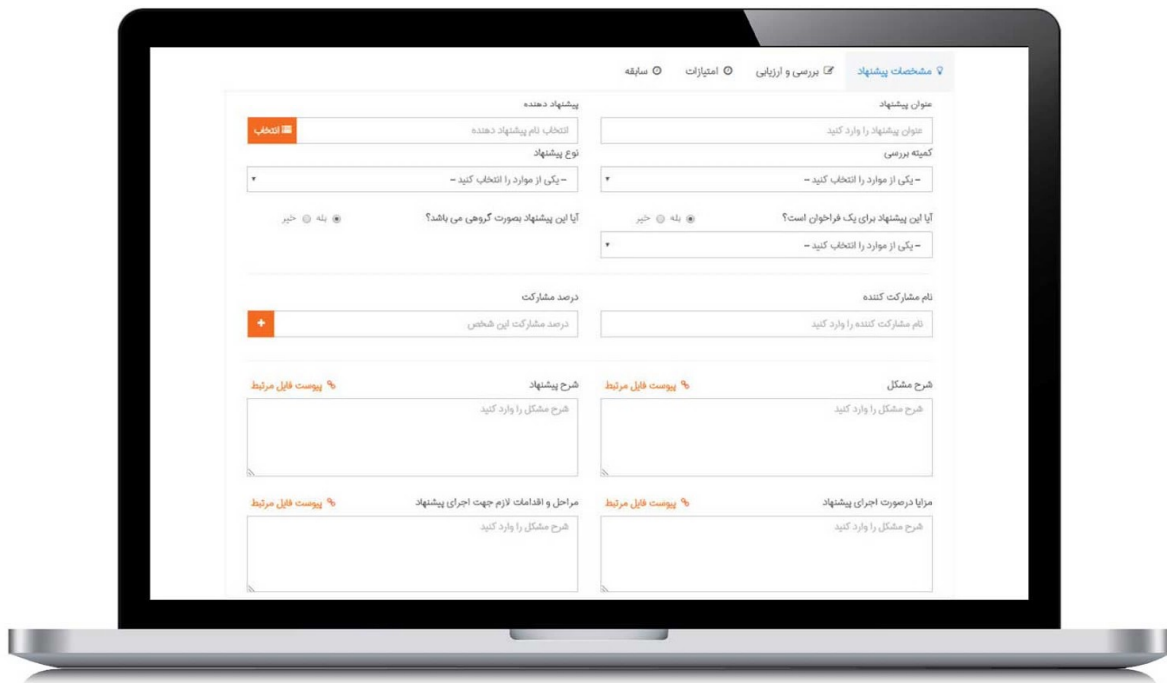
مشخصات پیشنهاد
بررسی و ارزیابی
امتیازات
سابقه

عنوان پیشنهاد
عنوان پیشنهاد را وارد کنید
پیشنهاد دهنده
انتخاب نام پیشنهاد دهنده
انتخاب

کمیته بررسی
– یکی از موارد را انتخاب کنید –
نوع پیشنهاد
– یکی از موارد را انتخاب کنید –

آیا این پیشنهاد برای یک فراخوان است؟
بله خیر
آیا این پیشنهاد بصورت گروهی می باشد؟
بله خیر
– یکی از موارد را انتخاب کنید –

نام مشارکت کننده
نام مشارکت کننده را وارد کنید
درصد مشارکت
درصد مشارکت این شخص
+

شرح مشکل
پیوست فایل مرتبط
شرح مشکل را وارد کنید
شرح پیشنهاد
پیوست فایل مرتبط
شرح مشکل را وارد کنید

مزایا درصورت اجرای پیشنهاد
پیوست فایل مرتبط
شرح مشکل را وارد کنید
مراحل و اقدامات لازم جهت اجرای پیشنهاد
پیوست فایل مرتبط
شرح مشکل را وارد کنید